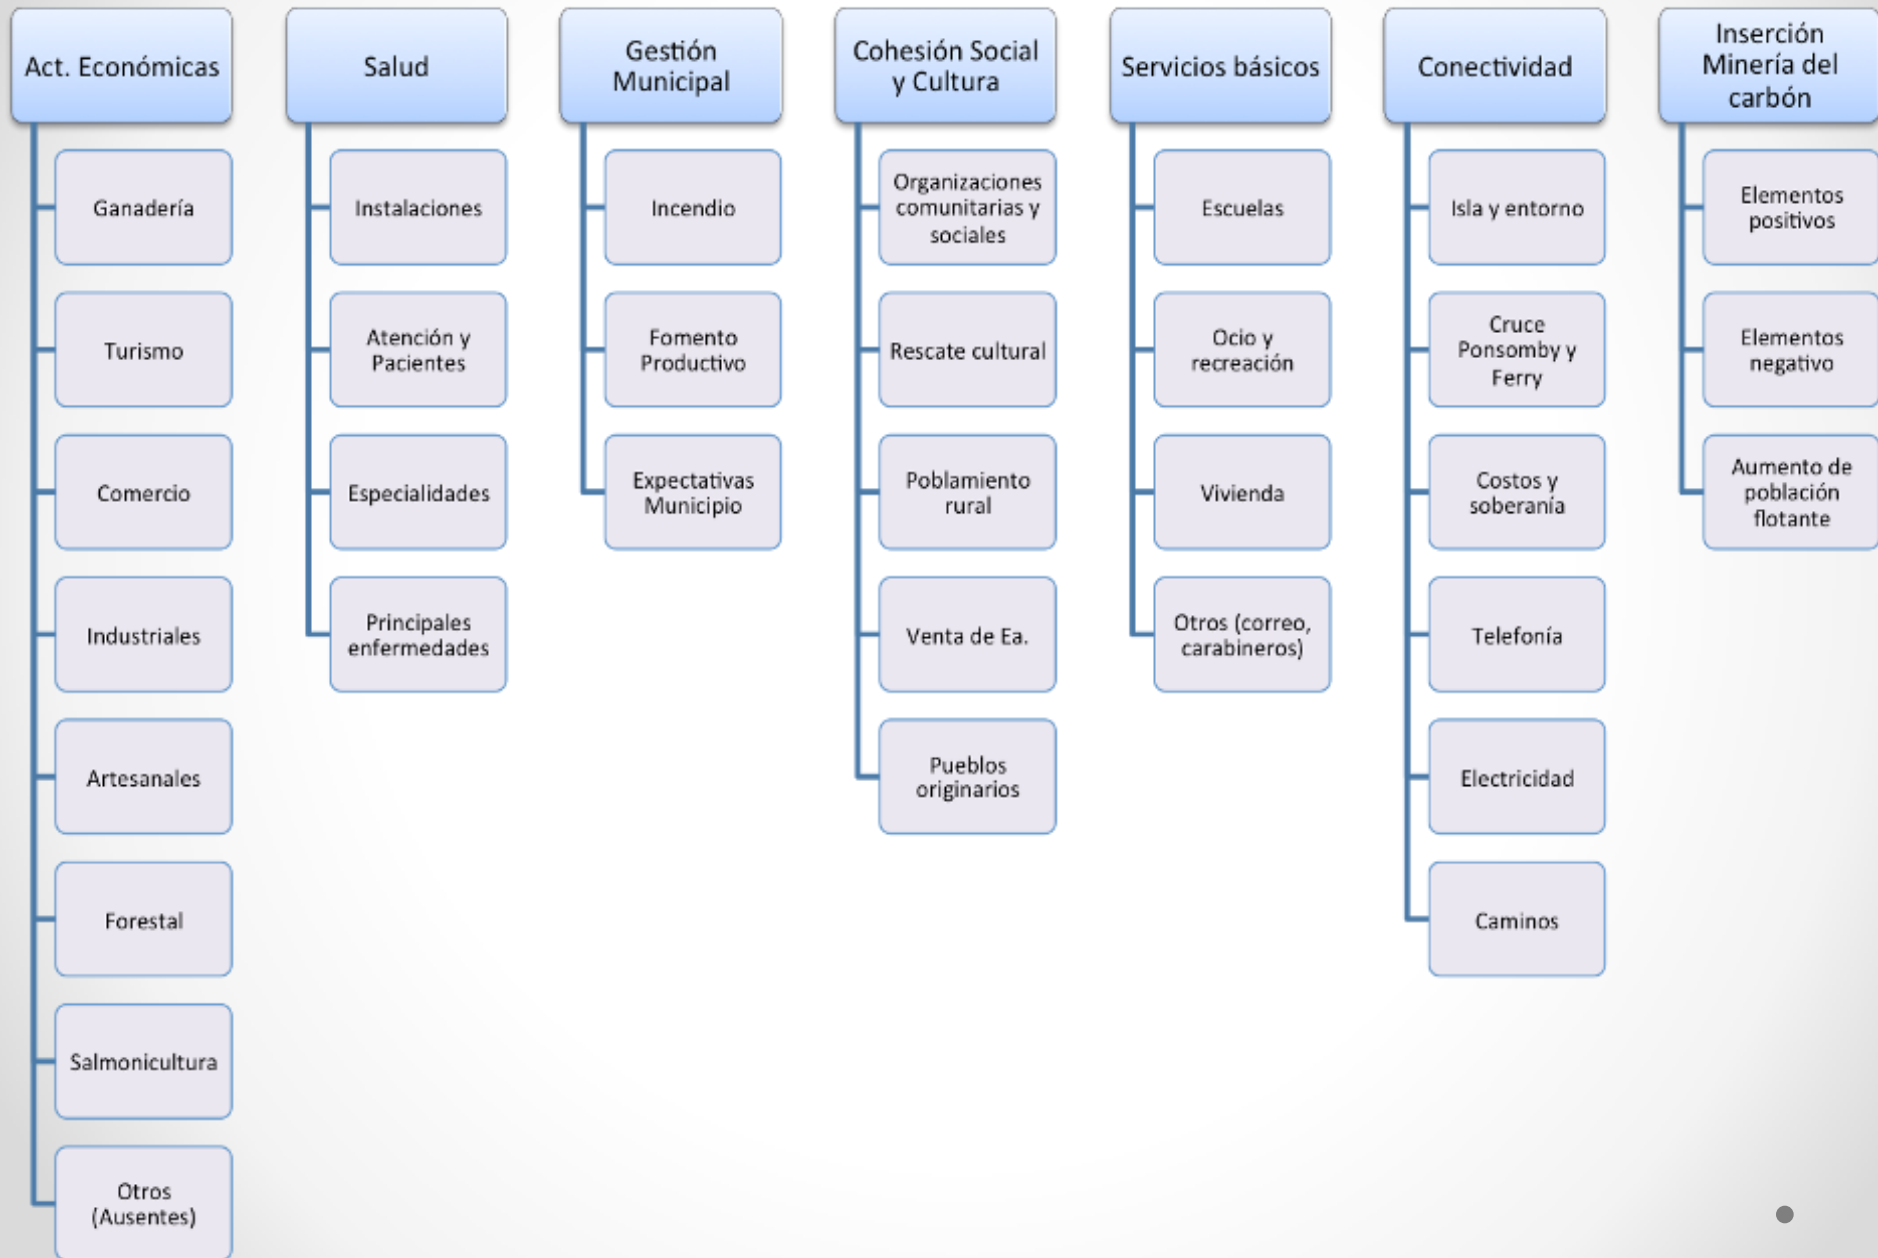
Act. Económicas

Ganadería

Turismo

Comercio

Industriales

Artesanales

Forestal

Salmonicultura

Otros (Ausentes)

Salud

Instalaciones

Atención y Pacientes

Especialidades

Principales enfermedades

Gestión Municipal

Incendio

Fomento Productivo

Expectativas Municipio

Cohesión Social y Cultura

Organizaciones comunitarias y sociales

Rescate cultural

Poblamiento rural

Venta de Ea.

Pueblos originarios

Servicios básicos

Escuelas

Ocio y recreación

Vivienda

Otros (correo, carabineros)

Conectividad

Isla y entorno

Cruce Ponsomby y Ferry

Costos y soberanía

Telefonía

Electricidad

Caminos

Inserción Minería del carbón

Elementos positivos

Elementos negativo

Aumento de población flotante